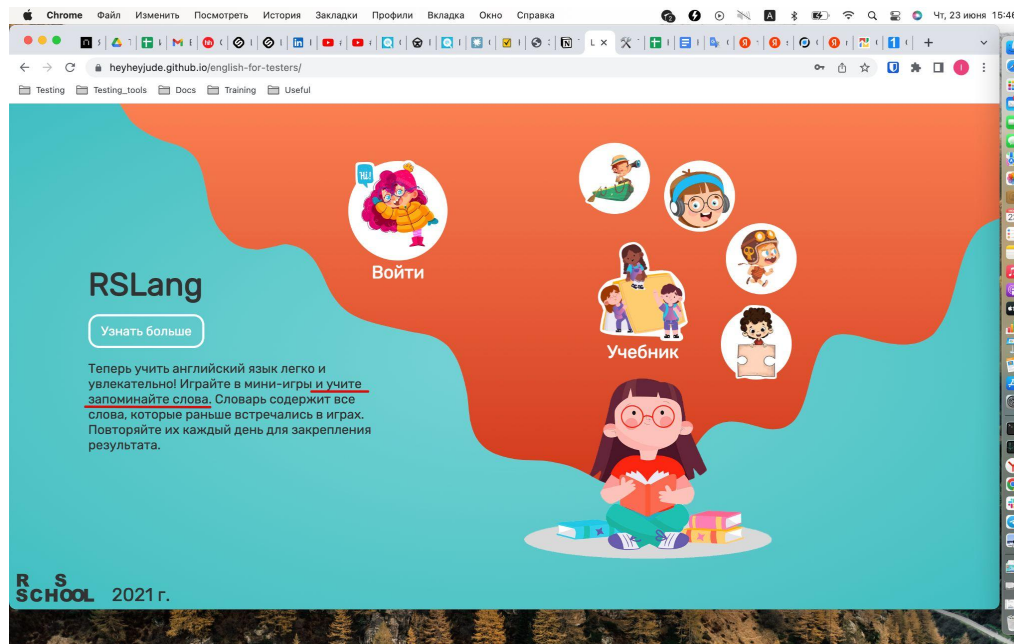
Chrome Файл Изменить Посмотреть История Закладки Профили Вкладка Окно Справка

Чт, 23 июня 15:46

heyheyjude.github.io/english-for-testers/

Testing Testing_tools Docs Training Useful

HI!

Войти

RSLang

Узнать больше

Теперь учить английский язык легко и увлекательно! Играйте в мини-игры и учите запоминайте слова. Словарь содержит все слова, которые раньше встречались в играх. Повторяйте их каждый день для закрепления результата.

Учебник

RS SCHOOL 2021 г.